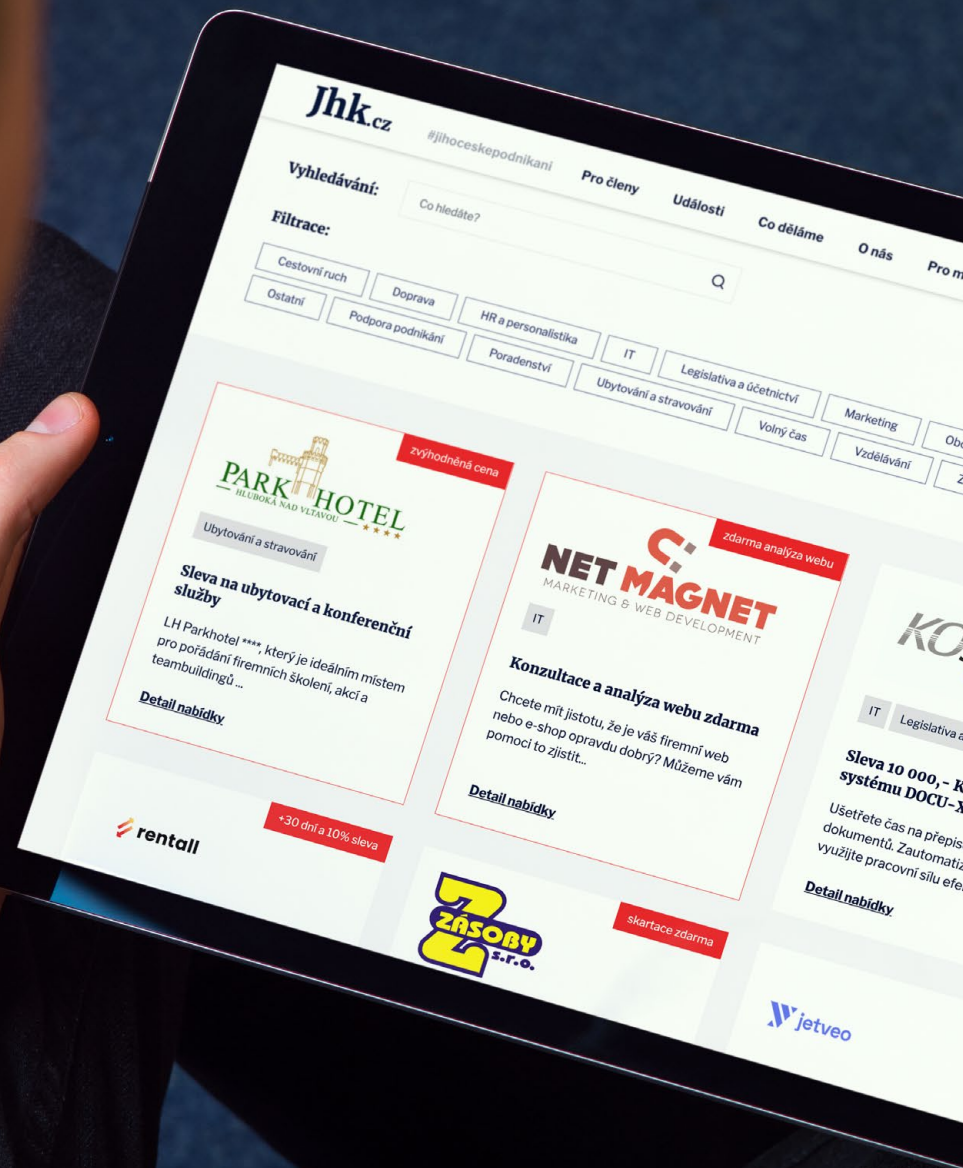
Jhk.cz

#jihoceskepodnikani

Pro členy

Události

Co děláme

O nás

Pro m

Vyhledávání:

Co hledáte?

Filtrace:

Cestovní ruch

Doprava

HR a personalistika

IT

Legislativa a účetnictví

Marketing

Ob

Ostatní

Podpora podnikání

Poradenství

Ubytování a stravování

Volný čas

Vzdělávání

Z

zvýhodněná cena

PARK HOTEL
HLUBOKÁ NAD VLTAVOU

Ubytování a stravování

Sleva na ubytovací a konferenční služby

LH Parkhotel ****, který je ideálním místem pro pořádání firemních školení, akcí a teambuildingů ...

Detail nabídky

zdarma analýza webu

NET MAGNET
MARKETING & WEB DEVELOPMENT

IT

Konzultace a analýza webu zdarma

Chcete mít jistotu, že je váš firemní web nebo e-shop opravdu dobrý? Můžeme vám pomoci to zjistit...

Detail nabídky

KO

IT

Legislativa a

Sleva 10 000,- K systému DOCU-X

Ušetřete čas na přepis dokumentů. Zautomatiz využijte pracovní sílu efe

Detail nabídky

rentall

+30 dní a 10% sleva

ZÁSOBY s.r.o.

skartace zdarma

jetveo